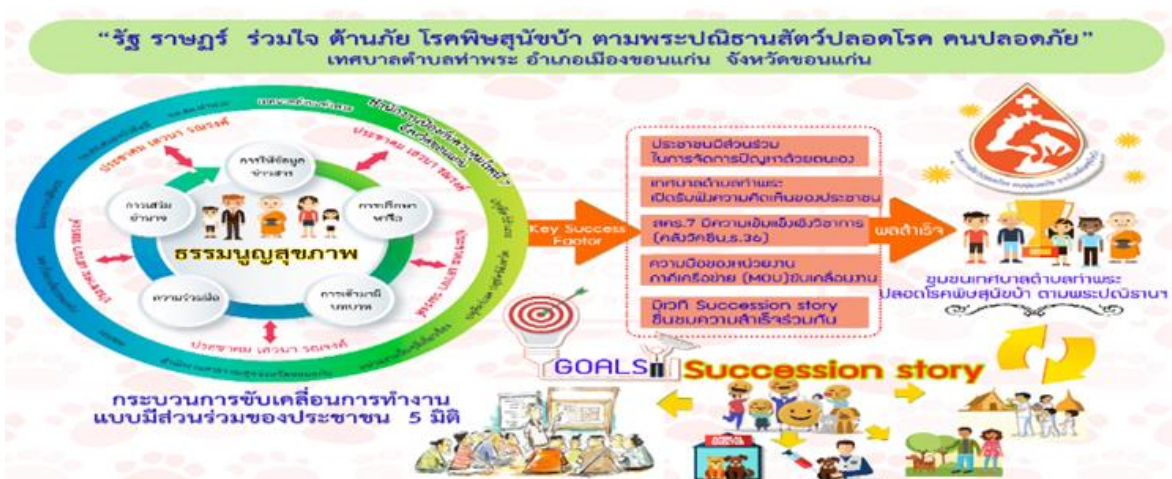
"รัฐ ราษฎร์ ร่วมใจ ต้านภัย โรคพิษสุนัขบ้า ตามพระปณิธานสัตว์ปลอดโรค คนปลอดภัย"
เทศบาลตำบลท่าพระ อำเภอเมืองขอนแก่น จังหวัดขอนแก่น

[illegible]

ประชาคม เสวนา รณรงค์

การใช้ข้อมูลข่าวสาร

การเสริมอำนาจ

การปรึกษาหารือ

ธรรมนูญสุขภาพ

ความร่วมมือ

การสำนึกบทบาท

ประชาคม เสวนา รณรงค์

ประชาคม เสวนา รณรงค์

ประชาคม เสวนา รณรงค์

กระบวนการขับเคลื่อนการทำงาน
แบบมีส่วนร่วมของประชาชน 5 มิติ

Key Success Factor

ประชาชนมีส่วนร่วม ในการจัดการปัญหาด้วยตนเอง

เทศบาลตำบลท่าพระ เปิดรับฟังความคิดเห็นของประชาชน

สคร.7 มีความเข้มแข็งเชิงวิชาการ (คลังวัคซีน,ร.36)

ความร่วมมือของหน่วยงาน ภาคีเครือข่าย (MOU)ขับเคลื่อนงาน

มีเวที Succession story ชื่นชมความสำเร็จร่วมกัน

ผลสำเร็จ

ชุมชนเทศบาลตำบลท่าพระ
ปลอดโรคพิษสุนัขบ้า ตามพระปณิธานฯ

GOALS

Succession story